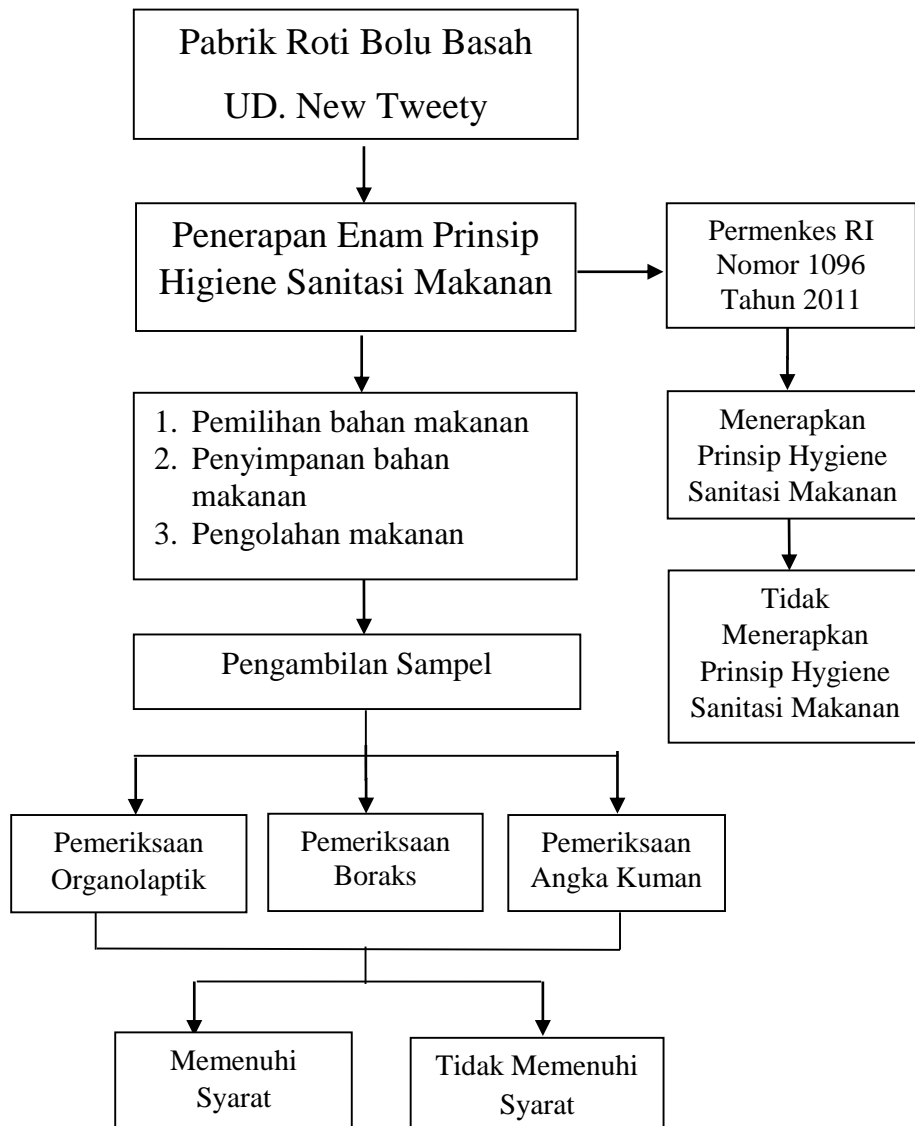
Pabrik Roti Bolu Basah
UD. New Tweety

Penerapan Enam Prinsip Higiene Sanitasi Makanan

Permenkes RI Nomor 1096 Tahun 2011

1. Pemilihan bahan makanan
2. Penyimpanan bahan makanan
3. Pengolahan makanan

Menerapkan Prinsip Hygiene Sanitasi Makanan

Tidak Menerapkan Prinsip Hygiene Sanitasi Makanan

Pengambilan Sampel

Pemeriksaan Organolaptik

Pemeriksaan Boraks

Pemeriksaan Angka Kuman

Memenuhi Syarat

Tidak Memenuhi Syarat